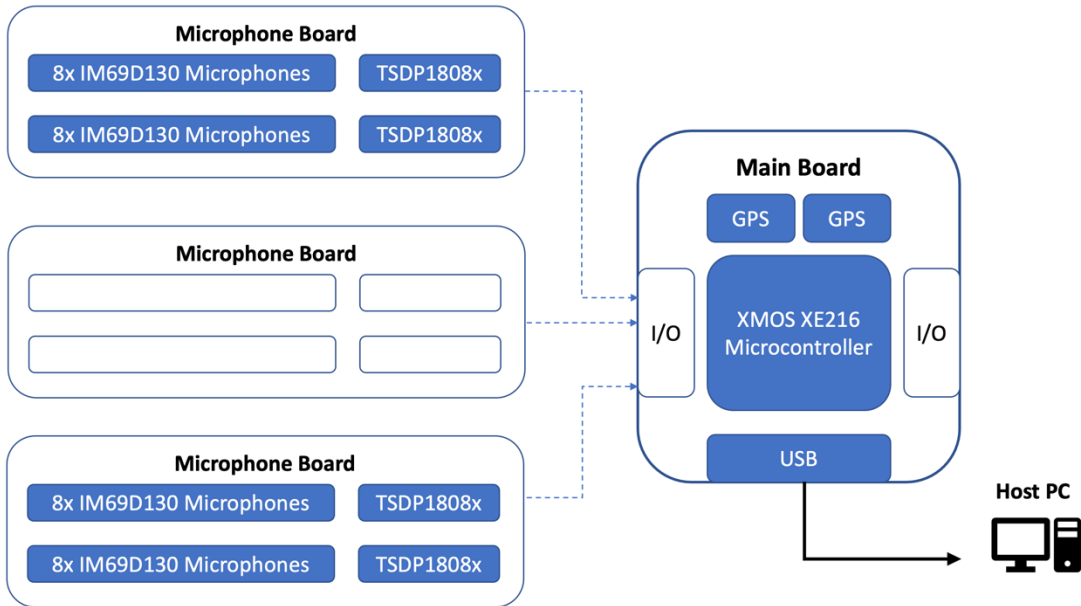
Microphone Board
8x IM69D130 Microphones
TSDP1808x
8x IM69D130 Microphones
TSDP1808x

Microphone Board

Microphone Board
8x IM69D130 Microphones
TSDP1808x
8x IM69D130 Microphones
TSDP1808x

Main Board
GPS
GPS
I/O
XMOS XE216 Microcontroller
I/O
USB

Host PC